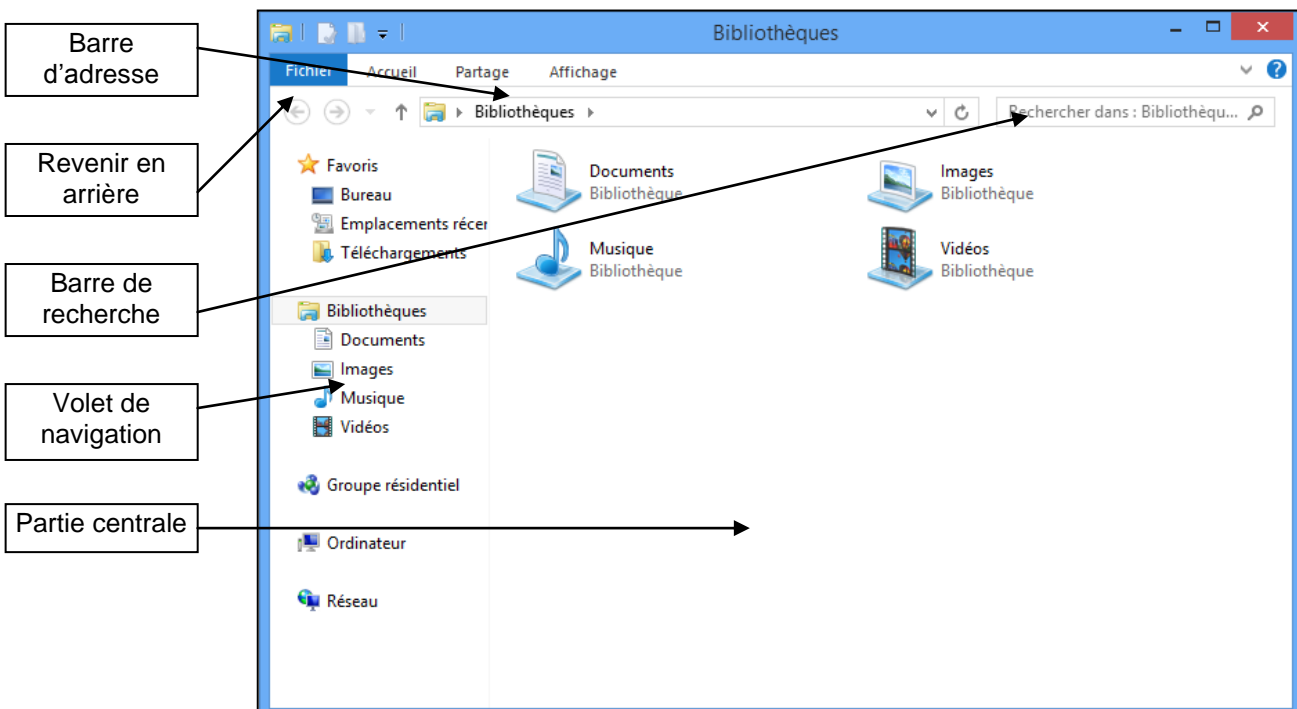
Barre d'adresse

Revenir en arrière

Barre de recherche

Volet de navigation

Partie centrale

Bibliothèques

Fichier Accueil Partage Affichage

Bibliothèques

Rechercher dans : Bibliothèqu...

Favoris
Bureau
Emplacements récer
Téléchargements

Bibliothèques
Documents
Images
Musique
Vidéos

Groupe résidentiel

Ordinateur

Réseau

Documents
Bibliothèque

Images
Bibliothèque

Musique
Bibliothèque

Vidéos
Bibliothèque